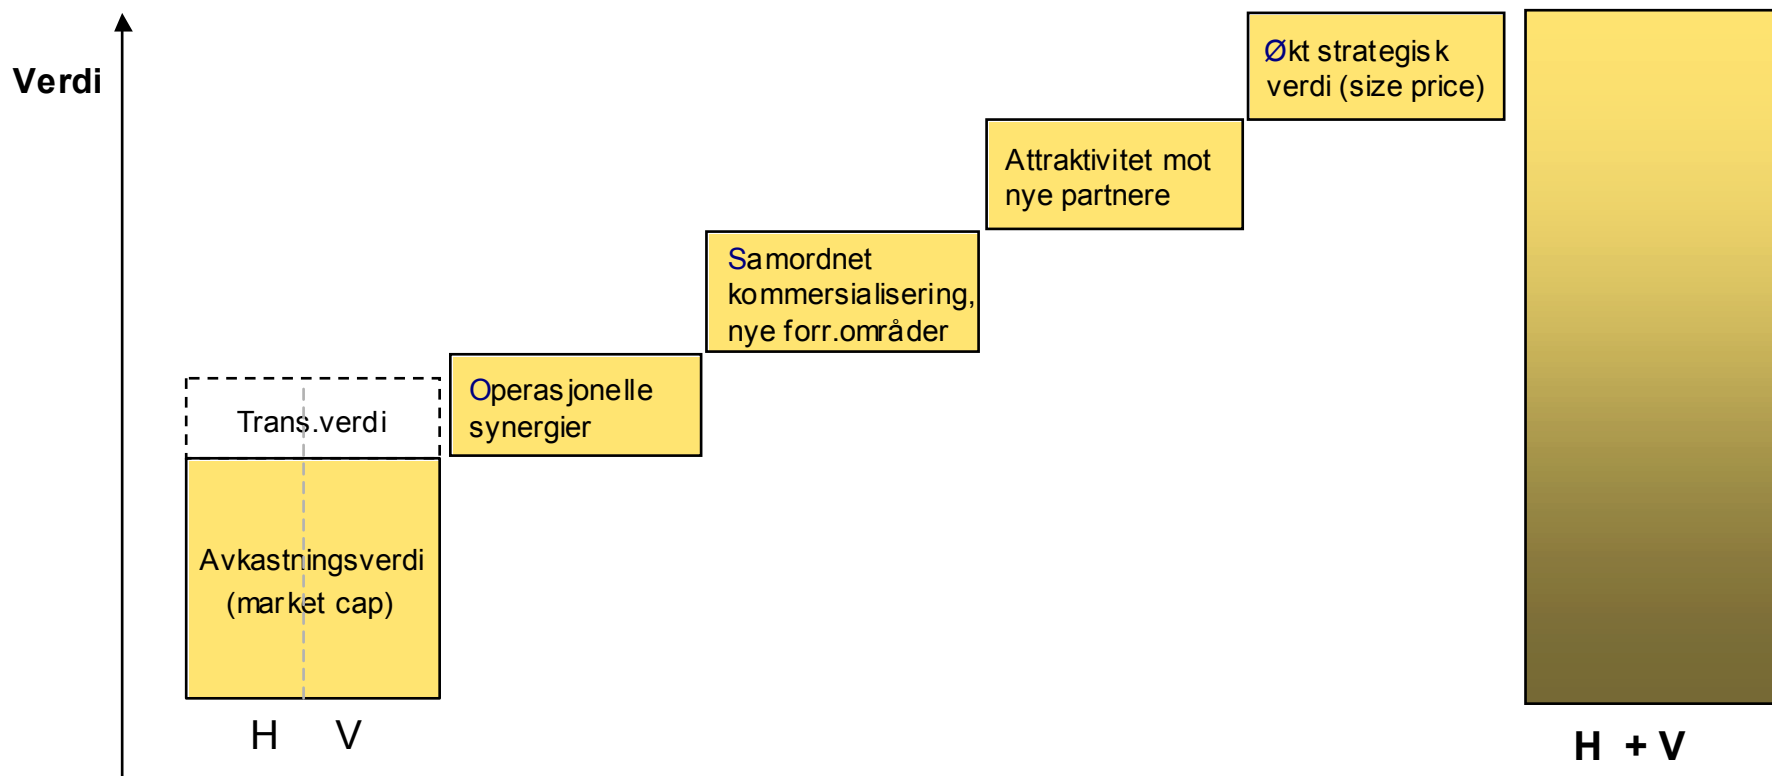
Verdi

Trans.verdi

Avkastningsverdi (market cap)

H V

Operasjonelle synergier

Samordnet kommersialisering, nye forr.områder

Attraktivitet mot nye partnere

Økt strategisk verdi (size price)

H + V